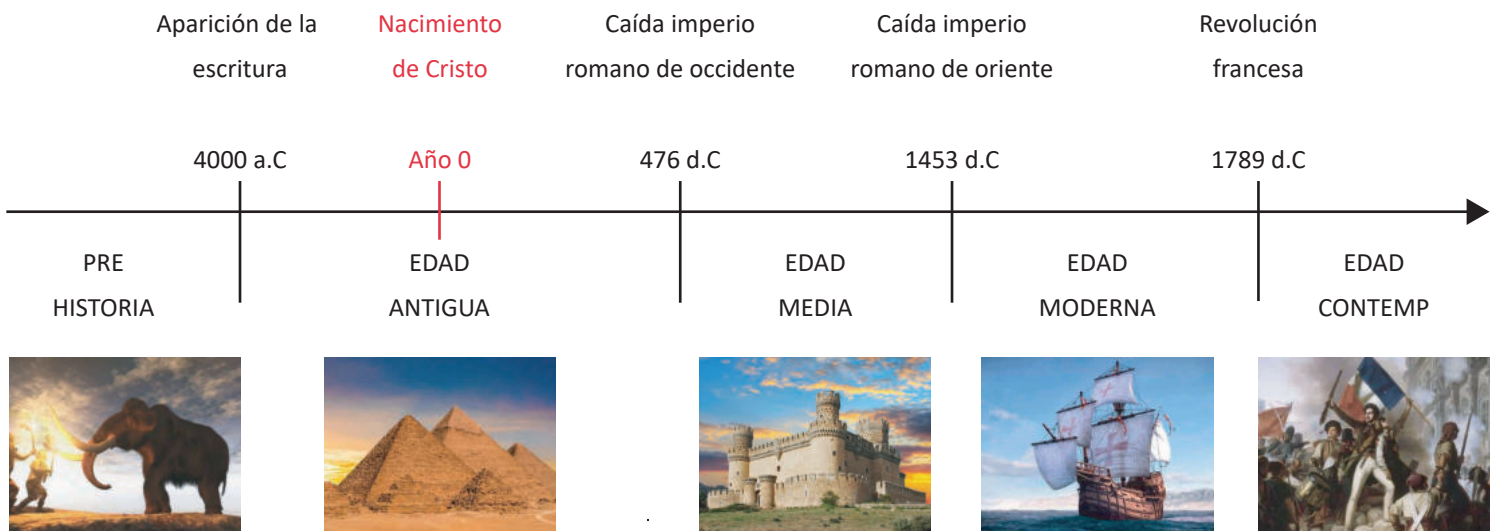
Aparición de la escritura

Nacimiento de Cristo

Caída imperio romano de occidente

Caída imperio romano de oriente

Revolución francesa

4000 a.C

Año 0

476 d.C

1453 d.C

1789 d.C

PRE HISTORIA

EDAD ANTIGUA

EDAD MEDIA

EDAD MODERNA

EDAD CONTEMP